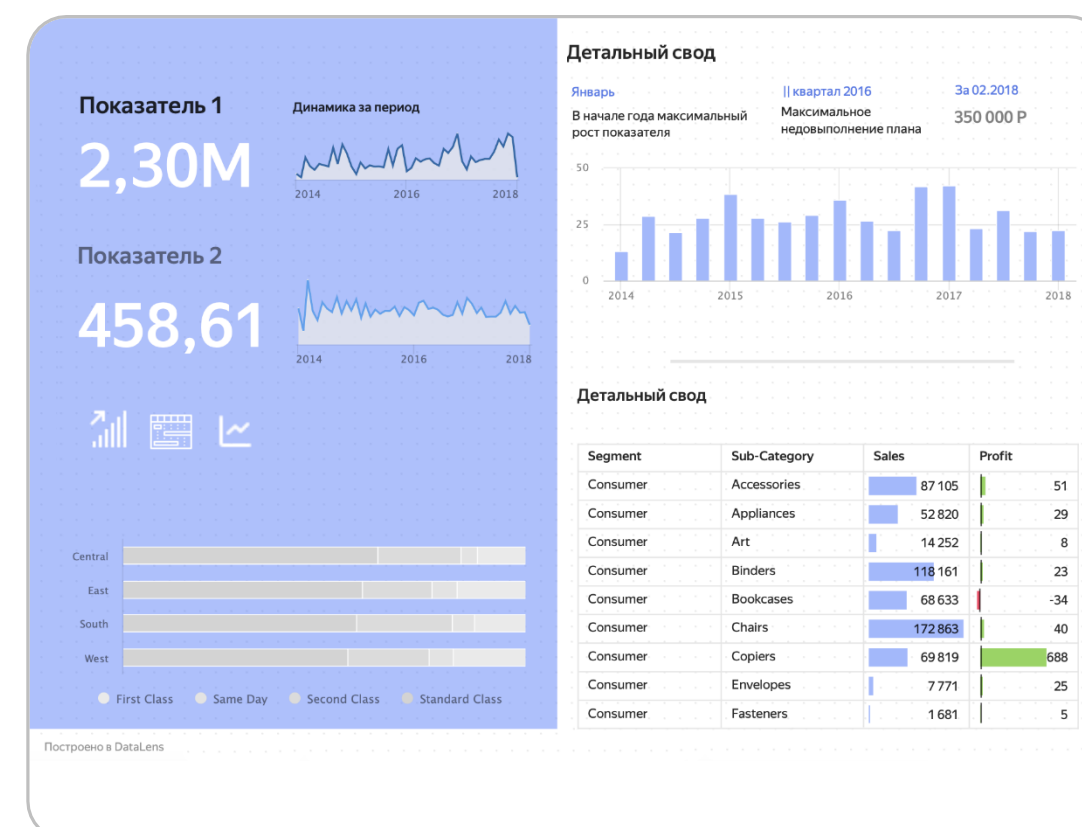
Показатель 1

Динамика за период

2,30M

2014 2016 2018

Показатель 2

458,61

2014 2016 2018

Central
East
South
West

First Class Same Day Second Class Standard Class

Детальный свод

Январь
В начале года максимальный рост показателя

II квартал 2016
Максимальное недовыполнение плана

За 02.2018
350 000 Р

50
25
0
2014 2015 2016 2017 2018

Детальный свод

| Segment | Sub-Category | Sales | Profit |
|---|---|---|---|
| Consumer | Accessories | 87 105 | 51 |
| Consumer | Appliances | 52 820 | 29 |
| Consumer | Art | 14 252 | 8 |
| Consumer | Binders | 118 161 | 23 |
| Consumer | Bookcases | 68 633 | -34 |
| Consumer | Chairs | 172 863 | 40 |
| Consumer | Copiers | 69 819 | 688 |
| Consumer | Envelopes | 7 771 | 25 |
| Consumer | Fasteners | 1 681 | 5 |

Построено в DataLens